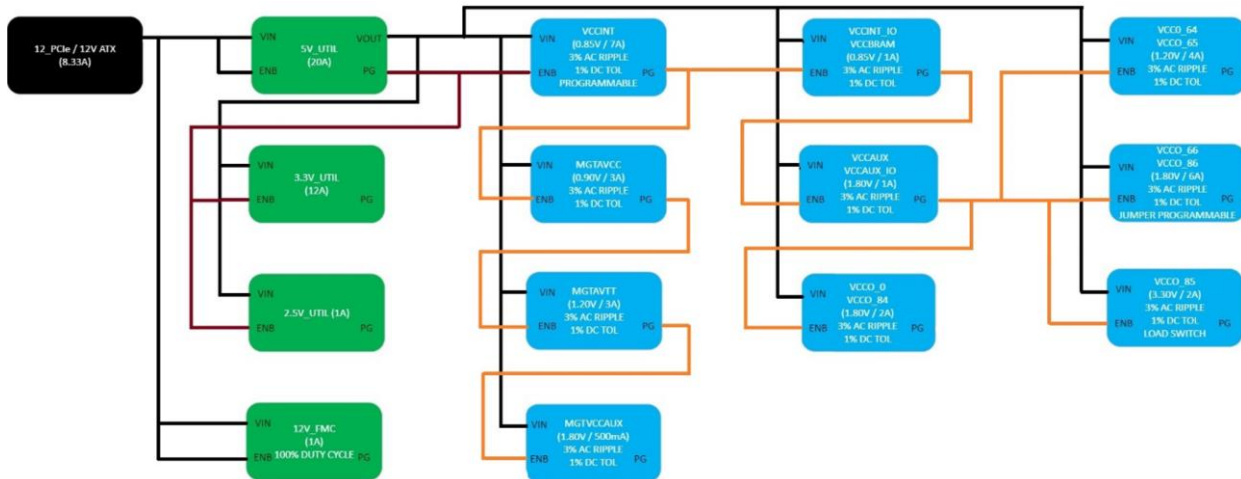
12_PCIe / 12V ATX
(8.33A)

VIN
ENB
5V_UTIL
(20A)
VOUT
PG

VIN
ENB
3.3V_UTIL
(12A)
PG

VIN
ENB
2.5V_UTIL (1A)
PG

VIN
ENB
12V_FMC
(1A)
100% DUTY CYCLE
PG

VIN
ENB
VCCINT
(0.85V / 7A)
3% AC RIPPLE
1% DC TOL
PROGRAMMABLE
PG

VIN
ENB
MGTAVCC
(0.90V / 3A)
3% AC RIPPLE
1% DC TOL
PG

VIN
ENB
MGTAVTT
(1.20V / 3A)
3% AC RIPPLE
1% DC TOL
PG

VIN
ENB
MGTVCCAUX
(1.80V / 500mA)
3% AC RIPPLE
1% DC TOL
PG

VIN
ENB
VCCINT_IO
VCCBRAM
(0.85V / 1A)
3% AC RIPPLE
1% DC TOL
PG

VIN
ENB
VCCAUX
VCCAUX_IO
(1.80V / 1A)
3% AC RIPPLE
1% DC TOL
PG

VIN
ENB
VCCO_0
VCCO_84
(1.80V / 2A)
3% AC RIPPLE
1% DC TOL
PG

VIN
ENB
VCCO_64
VCCO_65
(1.20V / 4A)
3% AC RIPPLE
1% DC TOL
PG

VIN
ENB
VCCO_66
VCCO_86
(1.80V / 6A)
3% AC RIPPLE
1% DC TOL
JUMPER PROGRAMMABLE
PG

VIN
ENB
VCCO_85
(3.30V / 2A)
3% AC RIPPLE
1% DC TOL
LOAD SWITCH
PG